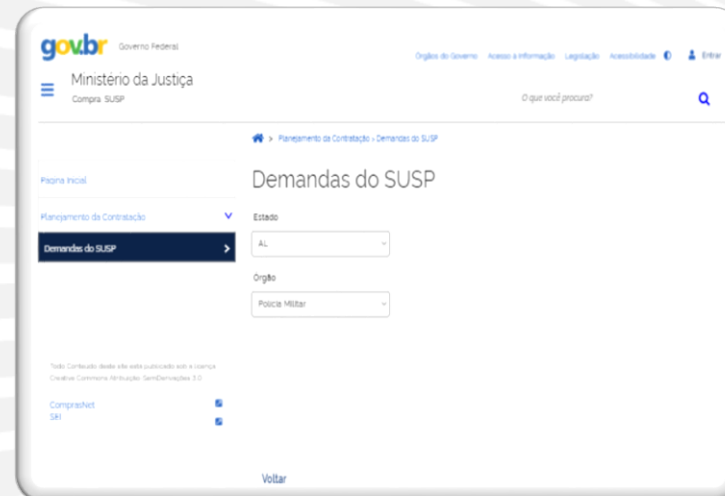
gov.br Governo Federal

Órgãos do Governo Acesso à Informação Legislação Acessibilidade Entrar

Ministério da Justiça

Compra SUSP

O que você procura?

> Planejamento da Contratação > Demandas do SUSP

Página Inicial

Planejamento da Contratação

Demandas do SUSP

Demandas do SUSP

Estado

AL

Orgão

Policia Militar

Todo Conteúdo deste site está publicado sob a licença Creative Commons Atribuição-SemDerivações 3.0

ComprasNet

SIH

Voltar